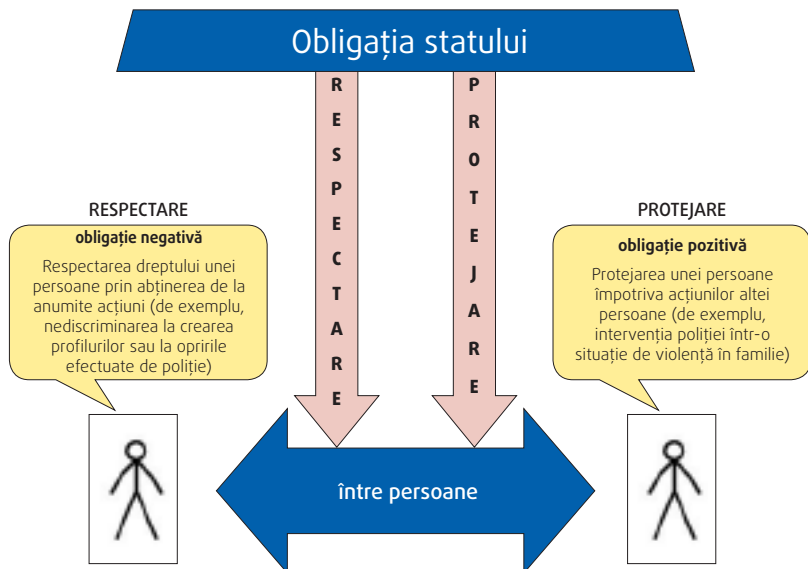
Obligația statului

RESPECTARE

PROTEJARE

RESPECTARE
obligație negativă
Respectarea dreptului unei persoane prin abținerea de la anumite acțiuni (de exemplu, nediscriminarea la crearea profilurilor sau la opririle efectuate de poliție)

PROTEJARE
obligație pozitivă
Protejarea unei persoane împotriva acțiunilor altei persoane (de exemplu, intervenția poliției într-o situație de violență în familie)

între persoane